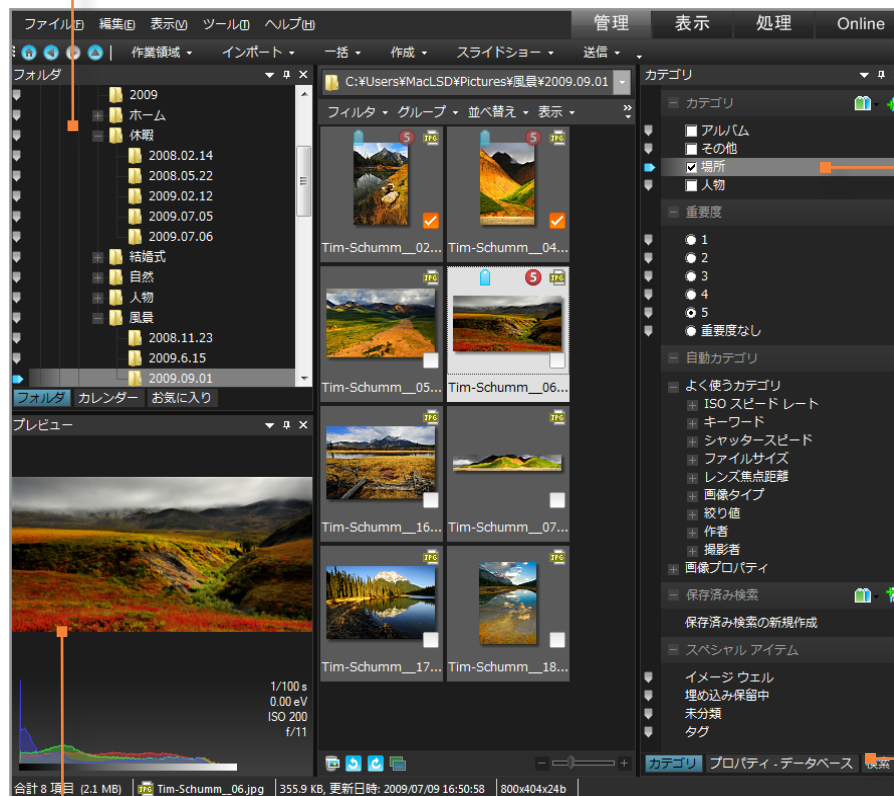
ファイル(F) 編集(E) 表示(V) ツール(T) ヘルプ(H)
管理 表示 処理 Online
作業領域 インポート 一括 作成 スライドショー 送信
フォルダ
2009
ホーム
休暇
2008.02.14
2008.05.22
2009.02.12
2009.07.05
2009.07.06
結婚式
自然
人物
風景
2008.11.23
2009.6.15
2009.09.01
フォルダ カレンダー お気に入り
C:¥Users¥MacLSD¥Pictures¥風景¥2009.09.01
フィルタ グループ 並べ替え 表示
5 JPG
Tim-Schumm__02...
5 JPG
Tim-Schumm__04...
JPG
Tim-Schumm__05...
5
Tim-Schumm__06...
JPG
Tim-Schumm__16...
JPG
Tim-Schumm__07...
JPG
Tim-Schumm__17...
JPG
Tim-Schumm__18...
プレビュー
1/100 s
0.00 eV
ISO 200
f/11
カテゴリ
カテゴリ
アルバム
その他
場所
人物
重要度
1
2
3
4
5
重要度なし
自動カテゴリ
よく使うカテゴリ
ISO スピード レート
キーワード
シャッタースピード
ファイルサイズ
レンズ焦点距離
画像タイプ
絞り値
作者
撮影者
画像プロパティ
保存済み検索
保存済み検索の新規作成
スペシャル アイテム
イメージ ウェル
埋め込み保留中
未分類
タグ
カテゴリ プロパティ - データベース 検索
合計 8 項目 (2.1 MB) Tim-Schumm__06.jpg 355.9 KB, 更新日時: 2009/07/09 16:50:58 800x404x24b